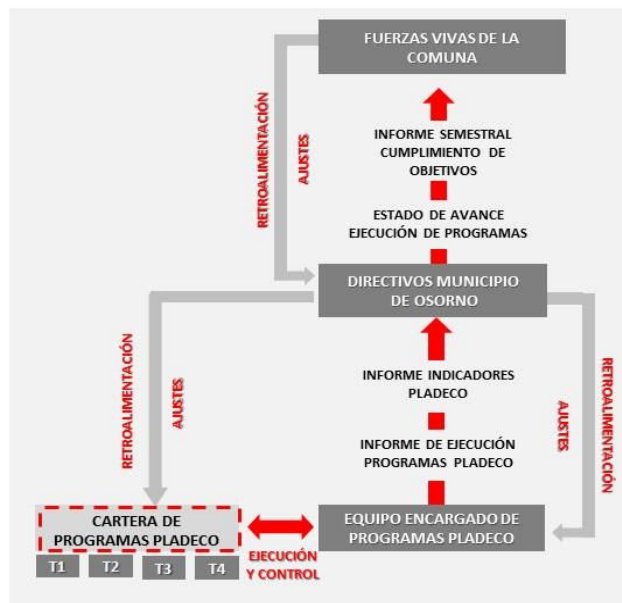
FUERZAS VIVAS DE LA COMUNA

RETROALIMENTACIÓN

AJUSTES

INFORME SEMESTRAL CUMPLIMIENTO DE OBJETIVOS

ESTADO DE AVANCE EJECUCIÓN DE PROGRAMAS

DIRECTIVOS MUNICIPIO DE OSORNO

RETROALIMENTACIÓN

AJUSTES

INFORME INDICADORES PLADECO

INFORME DE EJECUCIÓN PROGRAMAS PLADECO

AJUSTES

RETROALIMENTACIÓN

CARTERA DE PROGRAMAS PLADECO

EJECUCIÓN Y CONTROL

EQUIPO ENCARGADO DE PROGRAMAS PLADECO

T1 T2 T3 T4